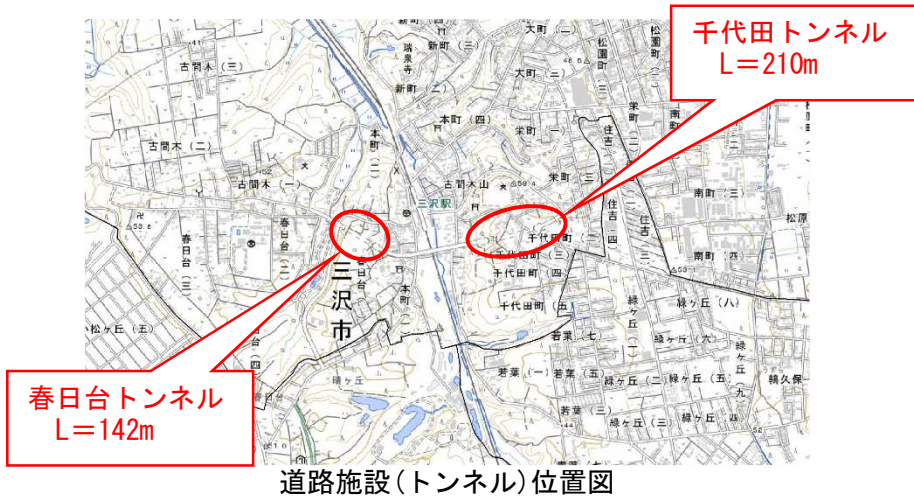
千代田トンネル
L＝210m

春日台トンネル
L＝142m

三沢市

三沢駅

古間木（三）
古間木（二）
古間木（一）
古間木山
春日台
春日台（三）
春日台（二）
新町（一）
新町（二）
新町（三）
本町（一）
本町（二）
本町（四）
大町（一）
大町（二）
栄町（一）
栄町（二）
栄町（三）
松園町
住吉（一）
住吉（四）
住吉
南町
南町（一）
南町（四）
千代田町（一）
千代田町（三）
千代田町（四）
千代田町（五）
緑ケ丘（一）
緑ケ丘（二）
緑ケ丘（三）
緑ケ丘（五）
緑ケ丘（六）
緑ケ丘（八）
緑ケ丘（九）
緑ケ丘
若葉（一）
若葉（五）
若葉（七）
若葉
松ケ丘（五）
鶴久保
松原
瑞泉寺

道路施設（トンネル）位置図